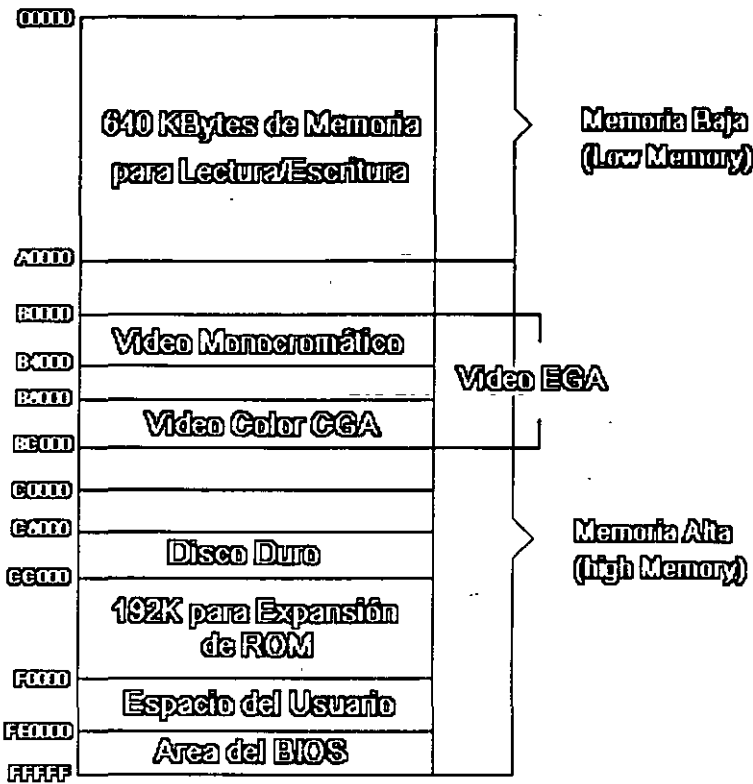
00000

640 KBytes de Memoria para Lectura/Escritura

Memoria Baja (Low Memory)

A0000

B0000

Video Monocromático

B4000

B8000

Video Color CGA

Video EGA

BC000

C0000

C8000

Disco Duro

Memoria Alta (high Memory)

CC000

192K para Expansión de ROM

F0000

Espacio del Usuario

FE000

Area del BIOS

FFFFF